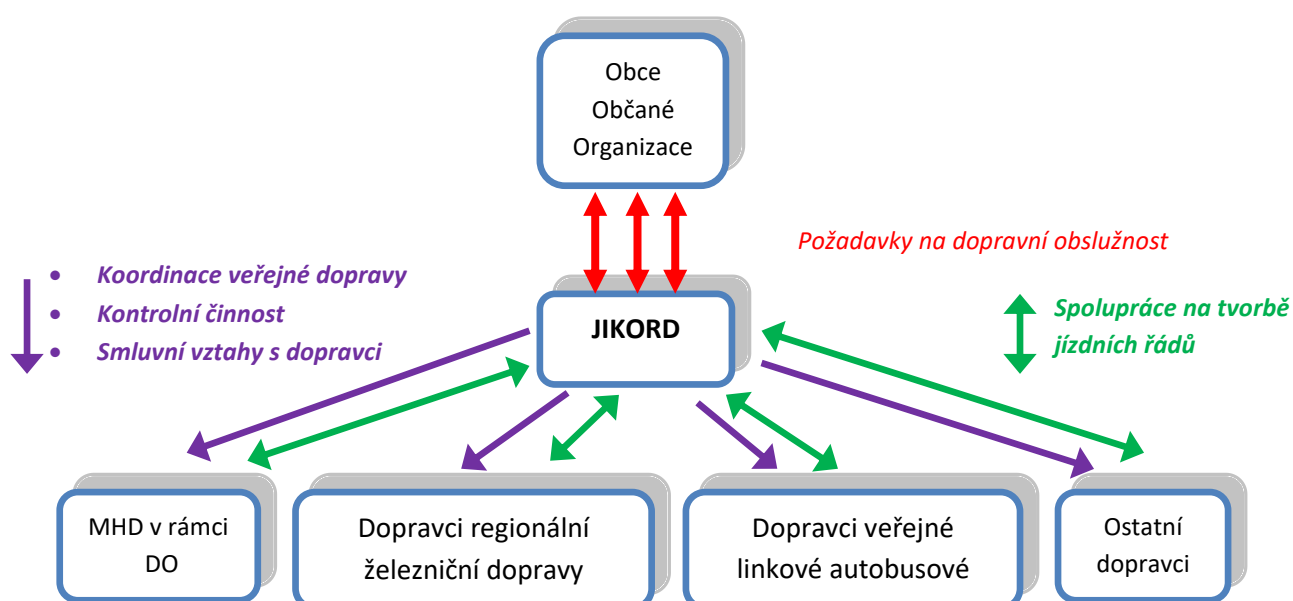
Obce
Občané
Organizace

Požadavky na dopravní obslužnost

- Koordinace veřejné dopravy
- Kontrolní činnost
- Smluvní vztahy s dopravci

JIKORD

Spolupráce na tvorbě jízdních řádů

MHD v rámci DO

Dopravci regionální železniční dopravy

Dopravci veřejné linkové autobusové

Ostatní dopravci